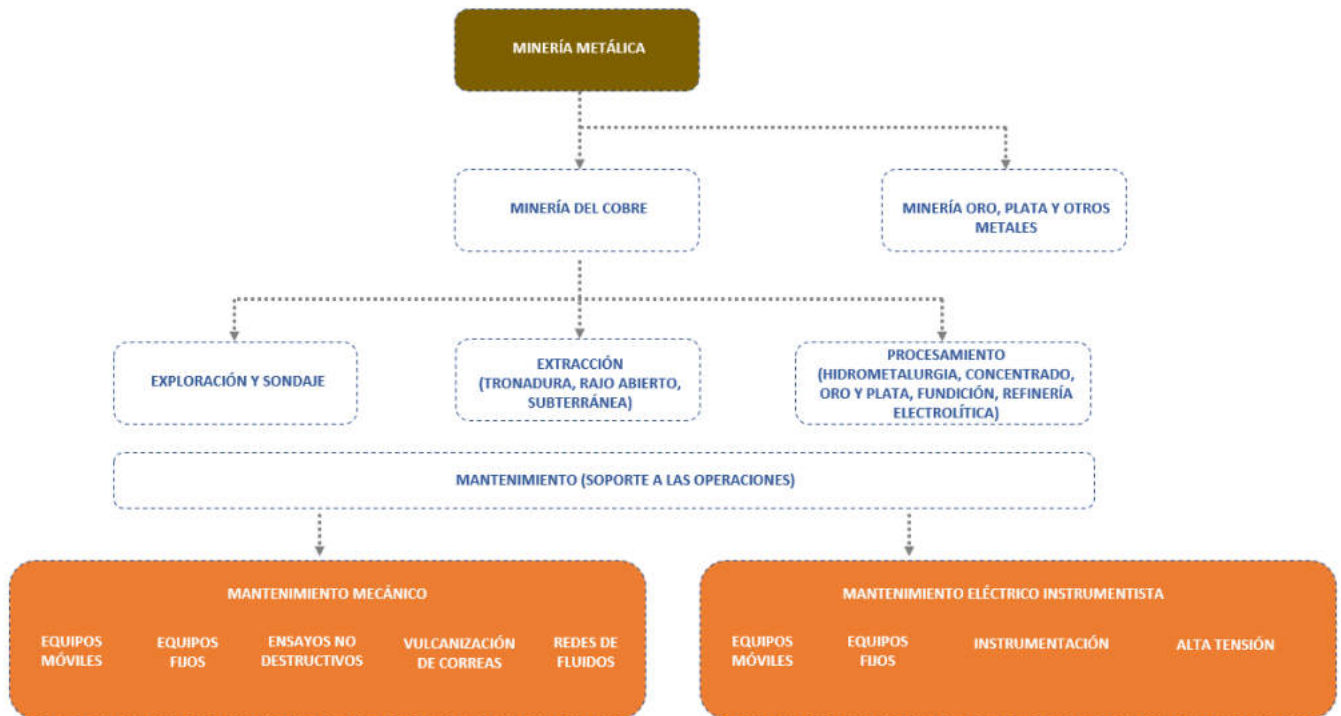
MINERÍA METÁLICA

MINERÍA DEL COBRE

MINERÍA ORO, PLATA Y OTROS METALES

EXPLORACIÓN Y SONDAJE

EXTRACCIÓN (TRONADURA, RAJO ABIERTO, SUBTERRÁNEA)

PROCESAMIENTO (HIDROMETALURGIA, CONCENTRADO, ORO Y PLATA, FUNDICIÓN, REFINERÍA ELECTROLÍTICA)

MANTENIMIENTO (SOPORTE A LAS OPERACIONES)

MANTENIMIENTO MECÁNICO

EQUIPOS MÓVILES

EQUIPOS FIJOS

ENSAYOS NO DESTRUCTIVOS

VULCANIZACIÓN DE CORREAS

REDES DE FLUIDOS

MANTENIMIENTO ELÉCTRICO INSTRUMENTISTA

EQUIPOS MÓVILES

EQUIPOS FIJOS

INSTRUMENTACIÓN

ALTA TENSIÓN